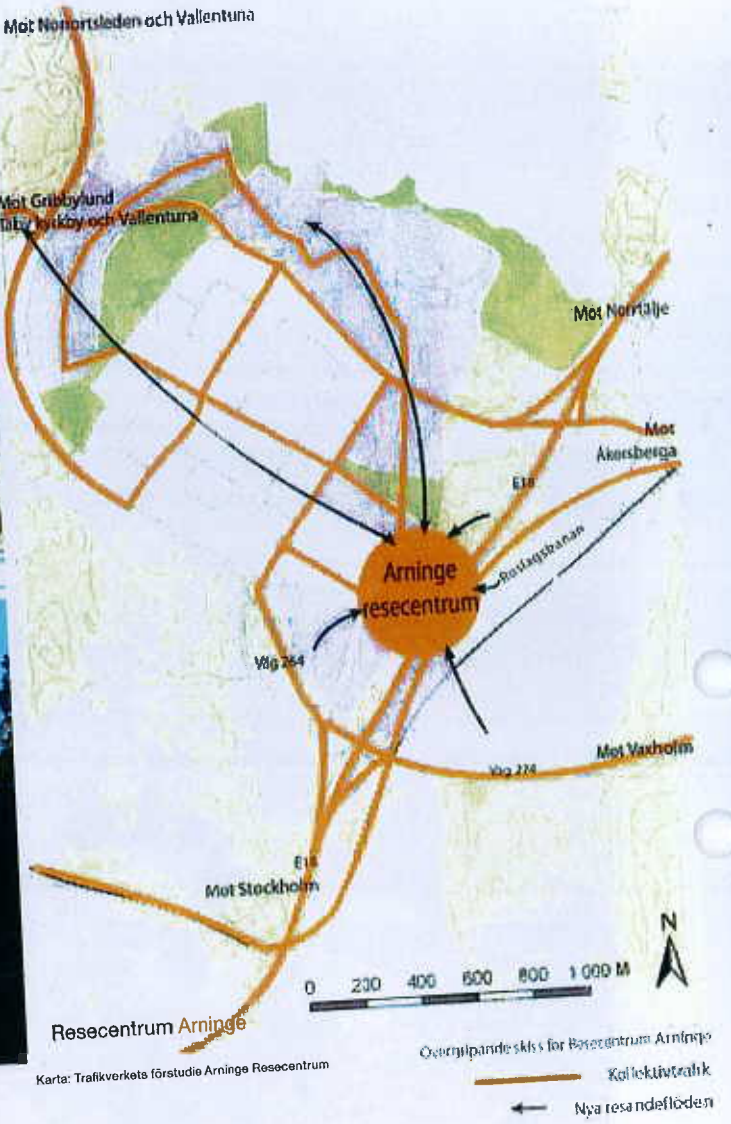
Mot Norrortsleden och Vallentuna

Mot Gribbylund Täby kyrkby och Vallentuna

Mot Norrtälje

Mot Åkersberga

E18

Roslagsbanan

Arninge resecentrum

Väg 264

Mot Vaxholm

Väg 274

E18

Mot Stockholm

0 200 400 600 800 1 000 M

N

Resecentrum Arninge

Karta: Trafikverkets förstudie Arninge Resecentrum

Övergripande skiss för Resecentrum Arninge

Kollektivtrafik

Nya resandeflöden